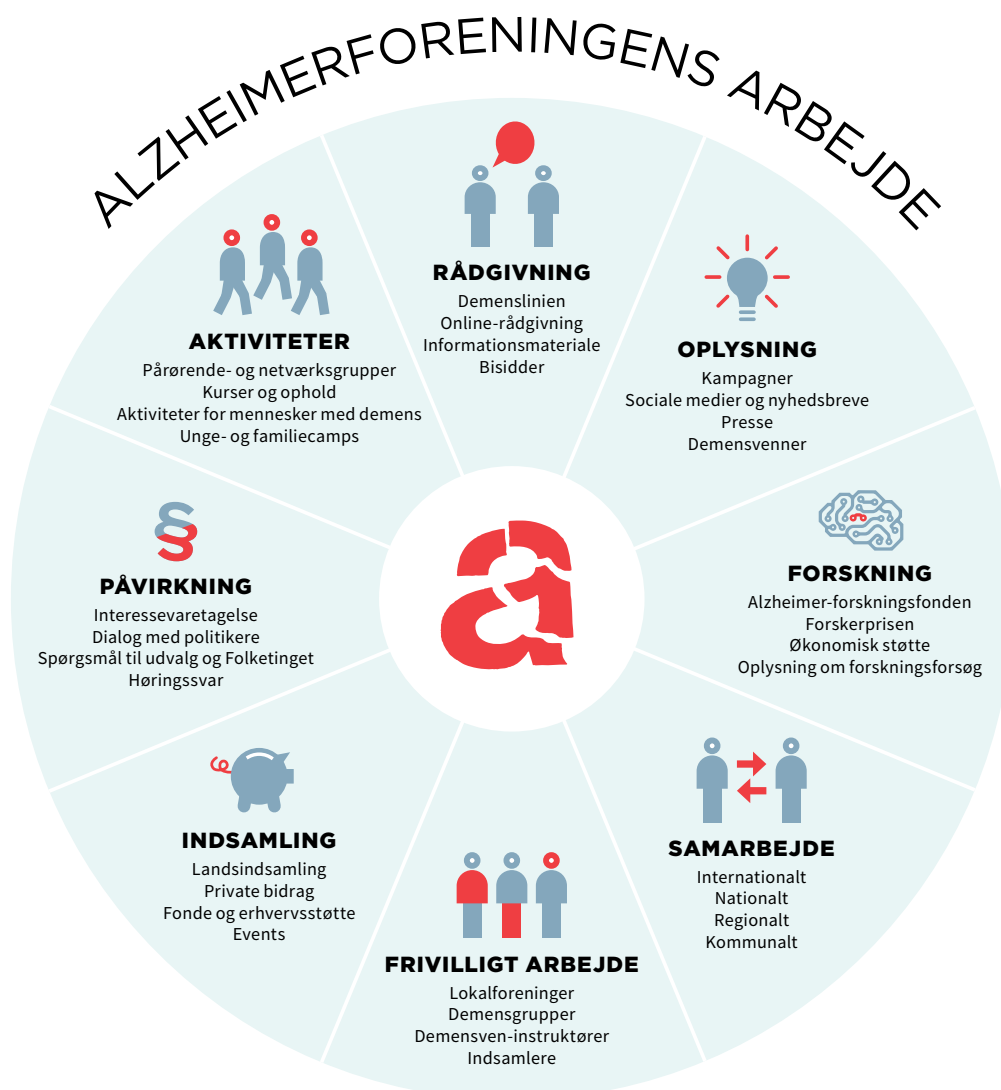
ALZHEIMERFORENINGENS ARBEJDE

RÅDGIVNING
Demenslinien
Online-rådgivning
Informationsmateriale
Bisidder

OPLYSNING
Kampagner
Sociale medier og nyhedsbreve
Presse
Demensvenner

FORSKNING
Alzheimer-forskningsfonden
Forskerprisen
Økonomisk støtte
Oplysning om forskningsforsøg

SAMARBEJDE
Internationalt
Nationalt
Regionalt
Kommunalt

FRIVILLIGT ARBEJDE
Lokalforeninger
Demensgrupper
Demensven-instruktører
Indsamlere

INDSAMLING
Landsindsamling
Private bidrag
Fonde og erhvervsstøtte
Events

PÅVIRKNING
Interessevaretagelse
Dialog med politikere
Spørgsmål til udvalg og Folketinget
Høringssvar

AKTIVITETER
Pårørende- og netværksgrupper
Kurser og ophold
Aktiviteter for mennesker med demens
Unge- og familiecamps